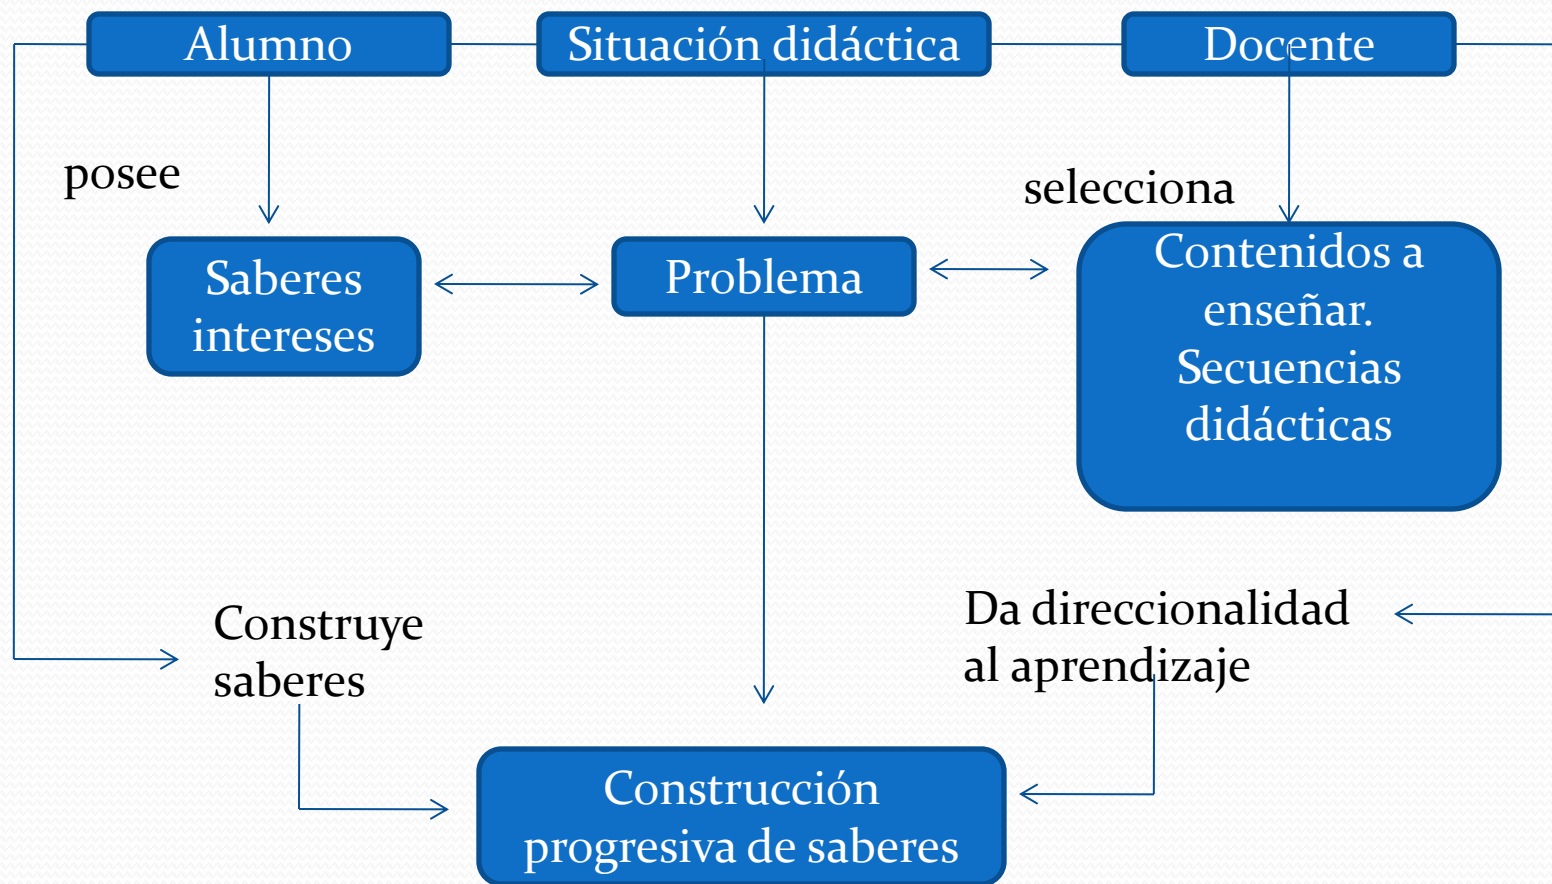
Alumno

Situación didáctica

Docente

posee

selecciona

Saberes intereses

Problema

Contenidos a enseñar. Secuencias didácticas

Construye saberes

Da direccionalidad al aprendizaje

Construcción progresiva de saberes